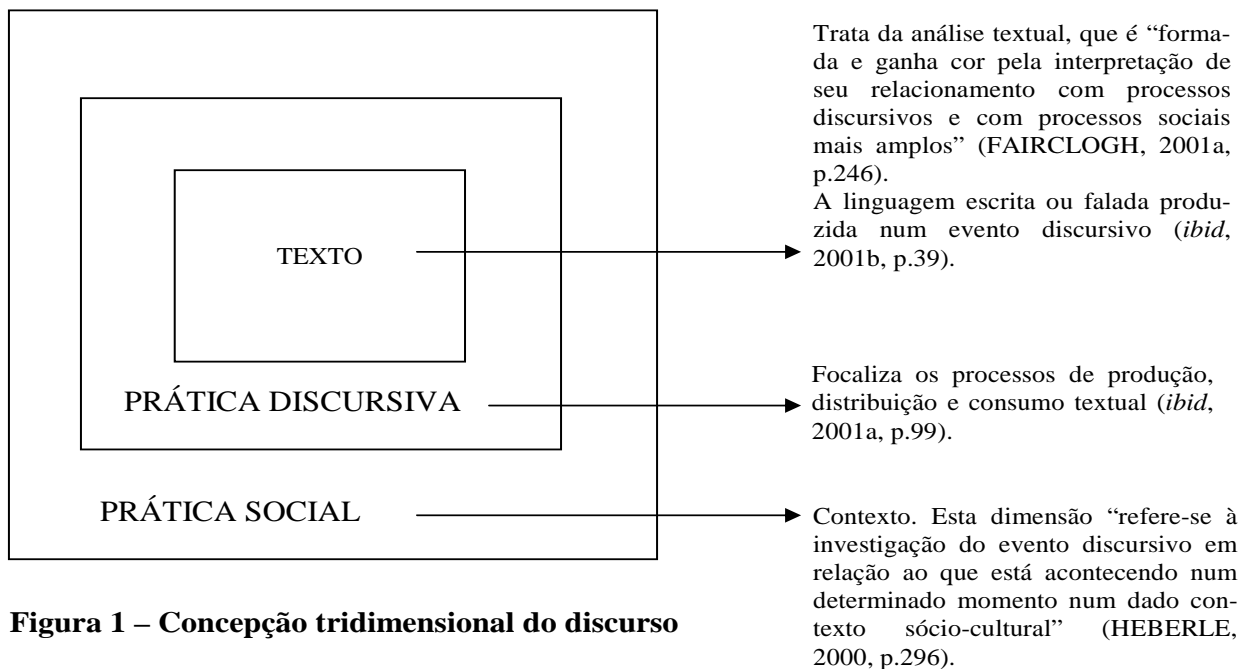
TEXTO

PRÁTICA DISCURSIVA

PRÁTICA SOCIAL

Figura 1 – Concepção tridimensional do discurso

Trata da análise textual, que é "formada e ganha cor pela interpretação de seu relacionamento com processos discursivos e com processos sociais mais amplos" (FAIRCLOGH, 2001a, p.246).
A linguagem escrita ou falada produzida num evento discursivo (*ibid*, 2001b, p.39).

Focaliza os processos de produção, distribuição e consumo textual (*ibid*, 2001a, p.99).

Contexto. Esta dimensão "refere-se à investigação do evento discursivo em relação ao que está acontecendo num determinado momento num dado contexto sócio-cultural" (HEBERLE, 2000, p.296).